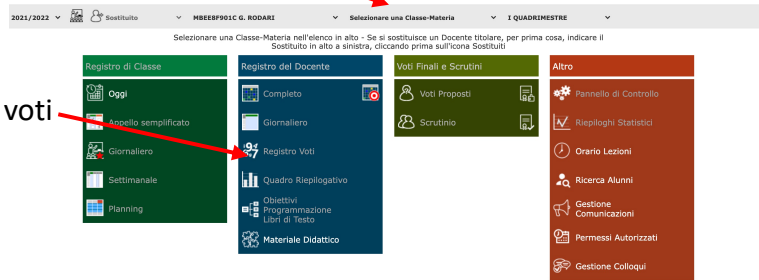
2021/2022 Sostituito MBEE8F901C G. RODARI Selezionare una Classe-Materia I QUADRIMESTRE

Selezionare una Classe-Materia nell'elenco in alto - Se si sostituisce un Docente titolare, per prima cosa, indicare il Sostituito in alto a sinistra, cliccando prima sull'icona Sostituiti

voti

Registro di Classe
Oggi
Appello semplificato
Giornaliero
Settimanale
Planning

Registro del Docente
Completo
Giornaliero
Registro Voti
Quadro Riepilogativo
Obiettivi Programmazione Libri di Testo
Materiale Didattico

Voti Finali e Scrutini
Voti Proposti
Scrutinio

Altro
Pannello di Controllo
Riepiloghi Statistici
Orario Lezioni
Ricerca Alunni
Gestione Comunicazioni
Permessi Autorizzati
Gestione Colloqui